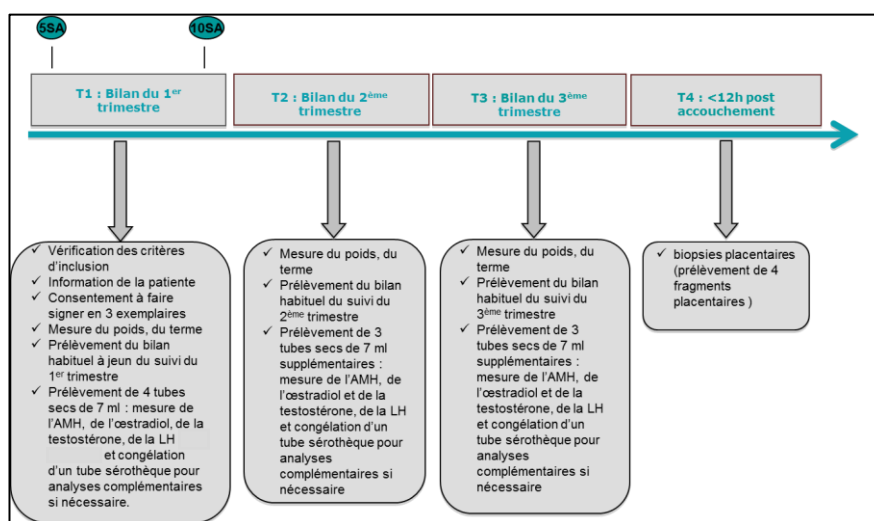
5SA

10SA

T1 : Bilan du 1$^{er}$ trimestre

T2 : Bilan du 2$^{ème}$ trimestre

T3 : Bilan du 3$^{ème}$ trimestre

T4 : <12h post accouchement

✓ Vérification des critères d'inclusion
✓ Information de la patiente
✓ Consentement à faire signer en 3 exemplaires
✓ Mesure du poids, du terme
✓ Prélèvement du bilan habituel à jeun du suivi du 1$^{er}$ trimestre
✓ Prélèvement de 4 tubes secs de 7 ml : mesure de l'AMH, de l'œstradiol, de la testostérone, de la LH et congélation d'un tube sérothèque pour analyses complémentaires si nécessaire.

✓ Mesure du poids, du terme
✓ Prélèvement du bilan habituel du suivi du 2$^{ème}$ trimestre
✓ Prélèvement de 3 tubes secs de 7 ml supplémentaires : mesure de l'AMH, de l'œstradiol et de la testostérone, de la LH et congélation d'un tube sérothèque pour analyses complémentaires si nécessaire

✓ Mesure du poids, du terme
✓ Prélèvement du bilan habituel du suivi du 3$^{ème}$ trimestre
✓ Prélèvement de 3 tubes secs de 7 ml supplémentaires : mesure de l'AMH, de l'œstradiol et de la testostérone, de la LH et congélation d'un tube sérothèque pour analyses complémentaires si nécessaire

✓ biopsies placentaires (prélèvement de 4 fragments placentaires )